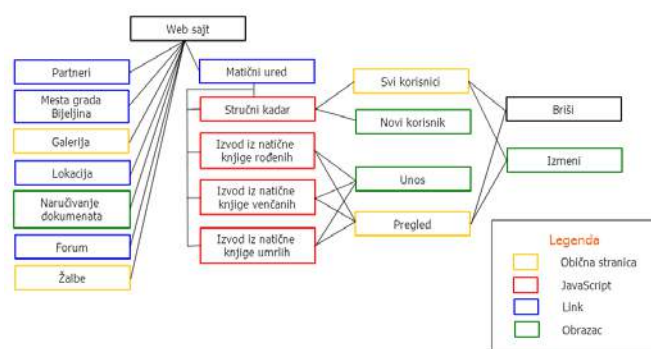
Web sajt

Partneri

Mesta grada Bijeljina

Galerija

Lokacija

Naručivanje dokumenata

Forum

Žalbe

Matični ured

Stručni kadar

Izvod iz natične knjige rođenih

Izvod iz natične knjige venčanih

Izvod iz natične knjige umrlih

Svi korisnici

Novi korisnik

Unos

Pregled

Briši

Izmeni

Legenda

Obična stranica

JavaScript

Link

Obrazac